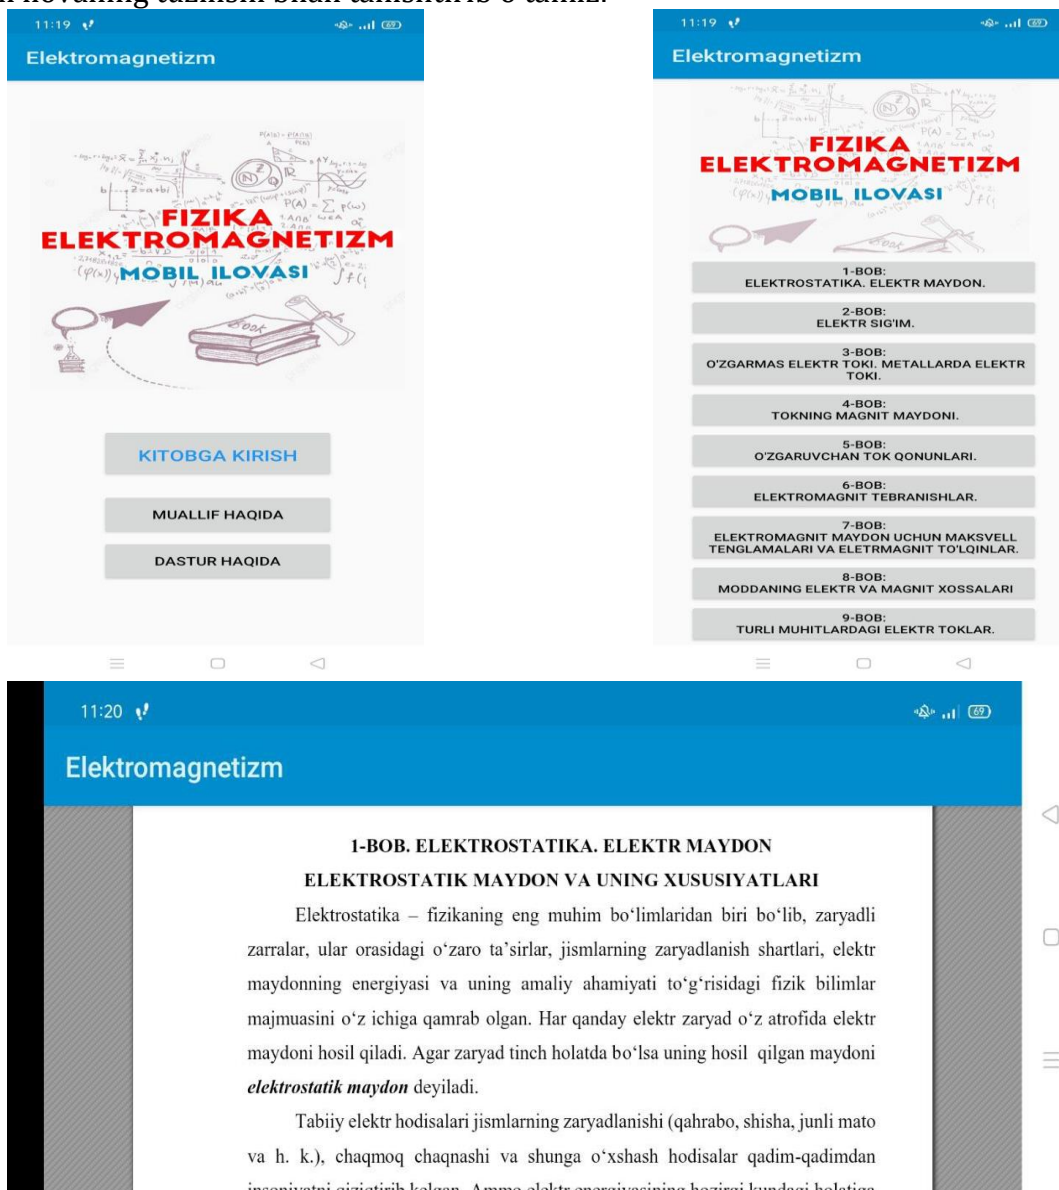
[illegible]

11:19

Elektromagnetizm

FIZIKA ELEKTROMAGNETIZM MOBIL ILOVASI

$P(A) = \sum p(\omega)$

KITOBGA KIRISH

MUALLIF HAQIDA

DASTUR HAQIDA

11:19

Elektromagnetizm

FIZIKA ELEKTROMAGNETIZM MOBIL ILOVASI

1-BOB: ELEKTROSTATIKA. ELEKTR MAYDON.

2-BOB: ELEKTR SIG'IM.

3-BOB: O'ZGARMAS ELEKTR TOKI. METALLARDA ELEKTR TOKI.

4-BOB: TOKNING MAGNIT MAYDONI.

5-BOB: O'ZGARUVCHAN TOK QONUNLARI.

6-BOB: ELEKTROMAGNIT TEBRANISHLAR.

7-BOB: ELEKTROMAGNIT MAYDON UCHUN MAKSVELL TENGLAMALARI VA ELETRMAGNIT TO'LQINLAR.

8-BOB: MODDANING ELEKTR VA MAGNIT XOSSALARI

9-BOB: TURLI MUHITLARDAGI ELEKTR TOKLAR.

11:20

Elektromagnetizm

1-BOB. ELEKTROSTATIKA. ELEKTR MAYDON

ELEKTROSTATIK MAYDON VA UNING XUSUSIYATLARI

Elektrostatika – fizikaning eng muhim bo‘limlaridan biri bo‘lib, zaryadli zarralar, ular orasidagi o‘zaro ta’sirlar, jismlarning zaryadlanish shartlari, elektr maydonning energiyasi va uning amaliy ahamiyati to‘g‘risidagi fizik bilimlar majmuasini o‘z ichiga qamrab olgan. Har qanday elektr zaryad o‘z atrofida elektr maydoni hosil qiladi. Agar zaryad tinch holatda bo‘lsa uning hosil qilgan maydoni *elektrostatik maydon* deyiladi.

Tabiiy elektr hodisalari jismlarning zaryadlanishi (qahrabo, shisha, junli mato va h. k.), chaqmoq chaqnashi va shunga o‘xshash hodisalar qadim-qadimdan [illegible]